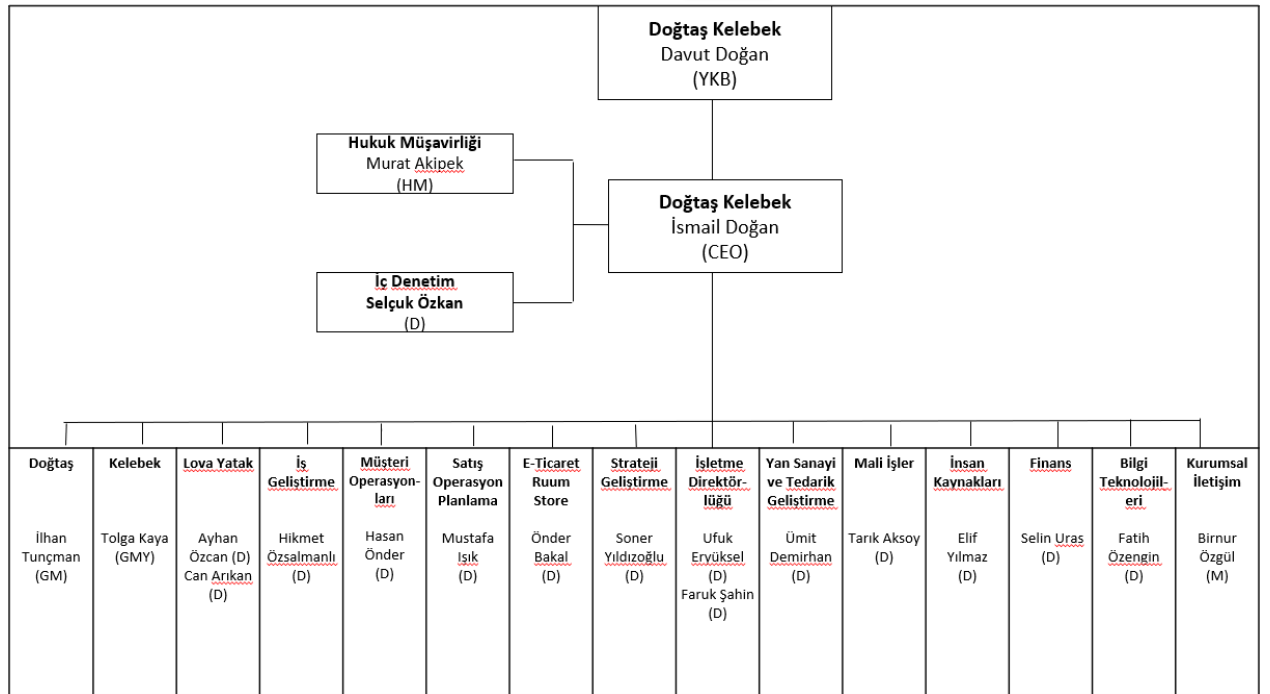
**Doğtaş Kelebek**
Davut Doğan
(YKB)

**Hukuk Müşavirliği**
Murat Akipek
(HM)

**Doğtaş Kelebek**
İsmail Doğan
(CEO)

**İç Denetim**
**Selçuk Özkan**
(D)

| Doğtaş | Kelebek | Lova Yatak | İş Geliştirme | Müşteri Operasyonları | Satış Operasyon Planlama | E-Ticaret Ruum Store | Strateji Geliştirme | İşletme Direktörlüğü | Yan Sanayi ve Tedarik Geliştirme | Mali İşler | İnsan Kaynakları | Finans | Bilgi Teknolojileri | Kurumsal İletişim |
|---|---|---|---|---|---|---|---|---|---|---|---|---|---|---|
| İlhan Tunçman (GM) | Tolga Kaya (GMY) | Ayhan Özcan (D) Can Arıkan (D) | Hikmet Özsalmanlı (D) | Hasan Önder (D) | Mustafa Işık (D) | Önder Bakal (D) | Soner Yıldızoğlu (D) | Ufuk Eryüksel (D) Faruk Şahin (D) | Ümit Demirhan (D) | Tarık Aksoy (D) | Elif Yılmaz (D) | Selin Uras (D) | Fatih Özengin (D) | Birnur Özgül (M) |